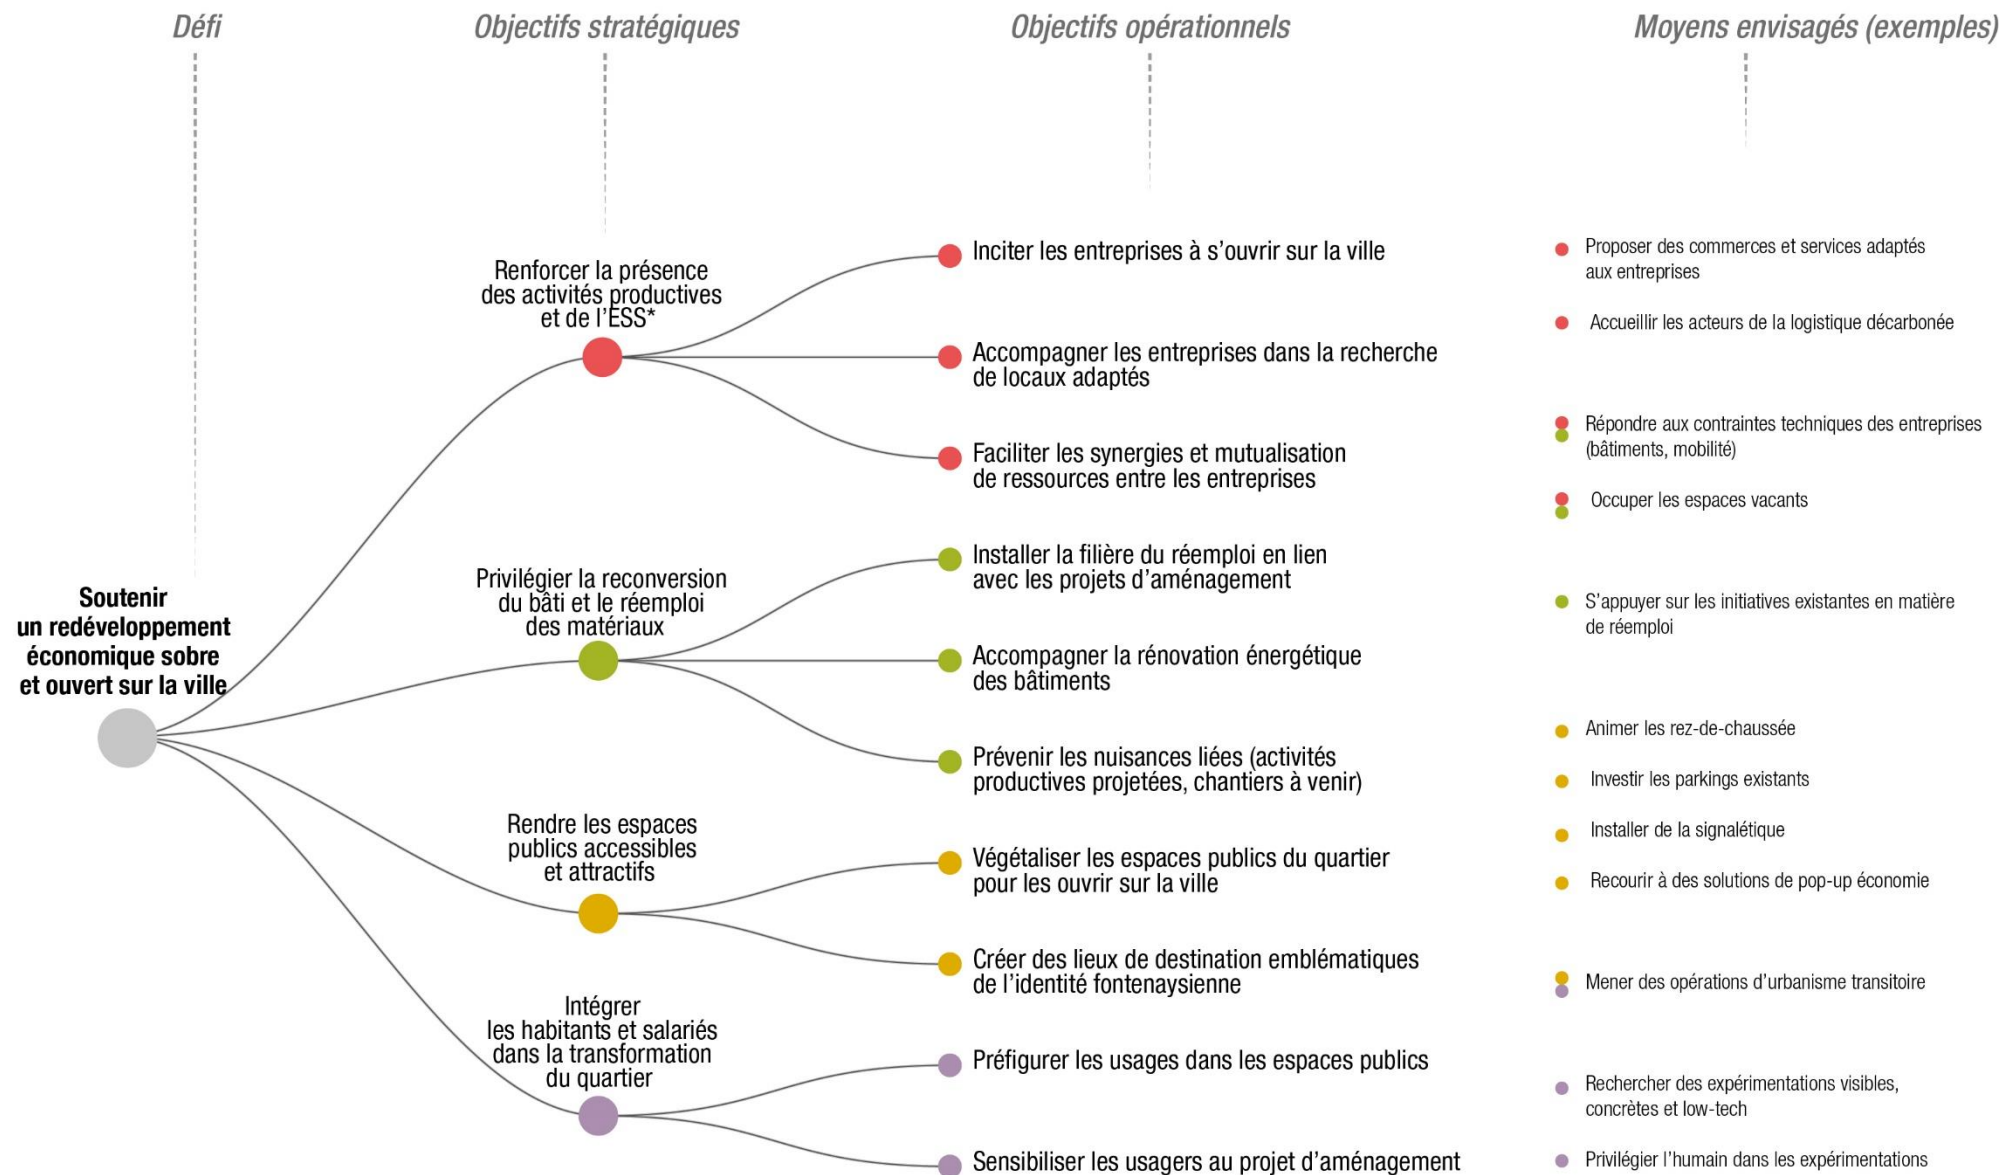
Défi

Objectifs stratégiques

Objectifs opérationnels

Moyens envisagés (exemples)

Soutenir un redéveloppement économique sobre et ouvert sur la ville

Renforcer la présence des activités productives et de l'ESS*

Privilégier la reconversion du bâti et le réemploi des matériaux

Rendre les espaces publics accessibles et attractifs

Intégrer les habitants et salariés dans la transformation du quartier

Inciter les entreprises à s'ouvrir sur la ville

Accompagner les entreprises dans la recherche de locaux adaptés

Faciliter les synergies et mutualisation de ressources entre les entreprises

Installer la filière du réemploi en lien avec les projets d'aménagement

Accompagner la rénovation énergétique des bâtiments

Prévenir les nuisances liées (activités productives projetées, chantiers à venir)

Végétaliser les espaces publics du quartier pour les ouvrir sur la ville

Créer des lieux de destination emblématiques de l'identité fontenaysienne

Préfigurer les usages dans les espaces publics

Sensibiliser les usagers au projet d'aménagement

Proposer des commerces et services adaptés aux entreprises

Accueillir les acteurs de la logistique décarbonée

Répondre aux contraintes techniques des entreprises (bâtiments, mobilité)

Occuper les espaces vacants

S'appuyer sur les initiatives existantes en matière de réemploi

Animer les rez-de-chaussée

Investir les parkings existants

Installer de la signalétique

Recourir à des solutions de pop-up économie

Mener des opérations d'urbanisme transitoire

Rechercher des expérimentations visibles, concrètes et low-tech

Privilégier l'humain dans les expérimentations